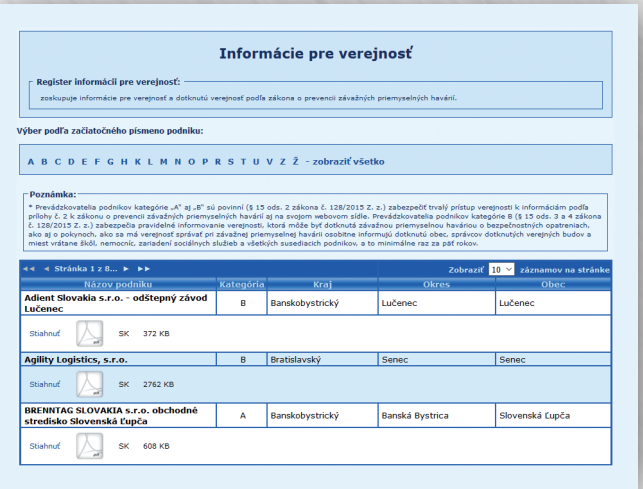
Informácie pre verejnosť

Register informácií pre verejnosť:
zoskupuje informácie pre verejnosť a dotknutú verejnosť podľa zákona o prevencii závažných priemyselných havárií.

Výber podľa začiatočného písmena podniku:

A B C D E F G H K L M N O P R S T U V Z Ž - zobraziť všetko

Poznámka:
* Prevádzkovatelia podnikov kategórie „A" aj „B" sú povinní (§ 15 ods. 2 zákona č. 128/2015 Z. z.) zabezpečiť trvalý prístup verejnosti k informáciám podľa prílohy č. 2 k zákonu o prevencii závažných priemyselných havárií aj na svojom webovom sídle. Prevádzkovatelia podnikov kategórie B (§ 15 ods. 3 a 4 zákona č. 128/2015 Z. z.) zabezpečia pravidelné informovanie verejnosti, ktorá môže byť dotknutá závažnou priemyselnou haváriou o bezpečnostných opatreniach, ako aj o pokynoch, ako sa má verejnosť správať pri závažnej priemyselnej havárii osobitne informujú dotknutú obec, správcov dotknutých verejných budov a miest vrátane škôl, nemocníc, zariadení sociálnych služieb a všetkých susediacich podnikov, a to minimálne raz za päť rokov.

◄◄ ◄ Stránka 1 z 8... ► ►► Zobraziť 10 záznamov na stránke

| Názov podniku | Kategória | Kraj | Okres | Obec |
|---|---|---|---|---|
| Adient Slovakia s.r.o. - odštepný závod Lučenec | B | Banskobystrický | Lučenec | Lučenec |
| Stiahnuť SK 372 KB | | | | |
| Agility Logistics, s.r.o. | B | Bratislavský | Senec | Senec |
| Stiahnuť SK 2762 KB | | | | |
| BRENNTAG SLOVAKIA s.r.o. obchodné stredisko Slovenská Ľupča | A | Banskobystrický | Banská Bystrica | Slovenská Ľupča |
| Stiahnuť SK 608 KB | | | | |